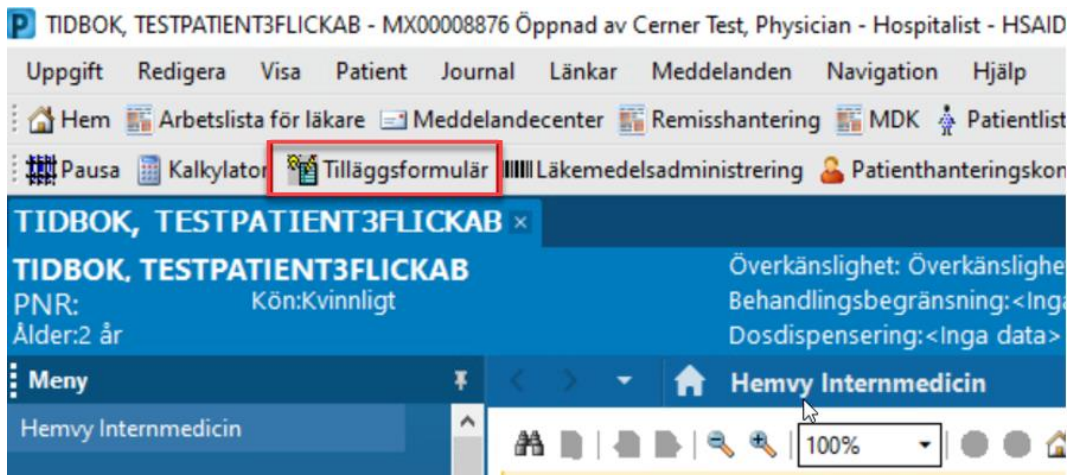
TIDBOK, TESTPATIENT3FLICKAB - MX00008876 Öppnad av Cerner Test, Physician - Hospitalist - HSAID

Uppgift Redigera Visa Patient Journal Länkar Meddelanden Navigation Hjälp

Hem Arbetslista för läkare Meddelandecenter Remisshantering MDK Patientlist

Pausa Kalkylator Tilläggsformulär Läkemedelsadministrering Patienthanteringskon

TIDBOK, TESTPATIENT3FLICKAB ×

TIDBOK, TESTPATIENT3FLICKAB
PNR: Kön:Kvinnligt
Ålder:2 år

Överkänslighet: Överkänslighe
Behandlingsbegränsning:<Inga
Dosdispensering:<Inga data>

Meny

Hemvy Internmedicin

Hemvy Internmedicin

100%